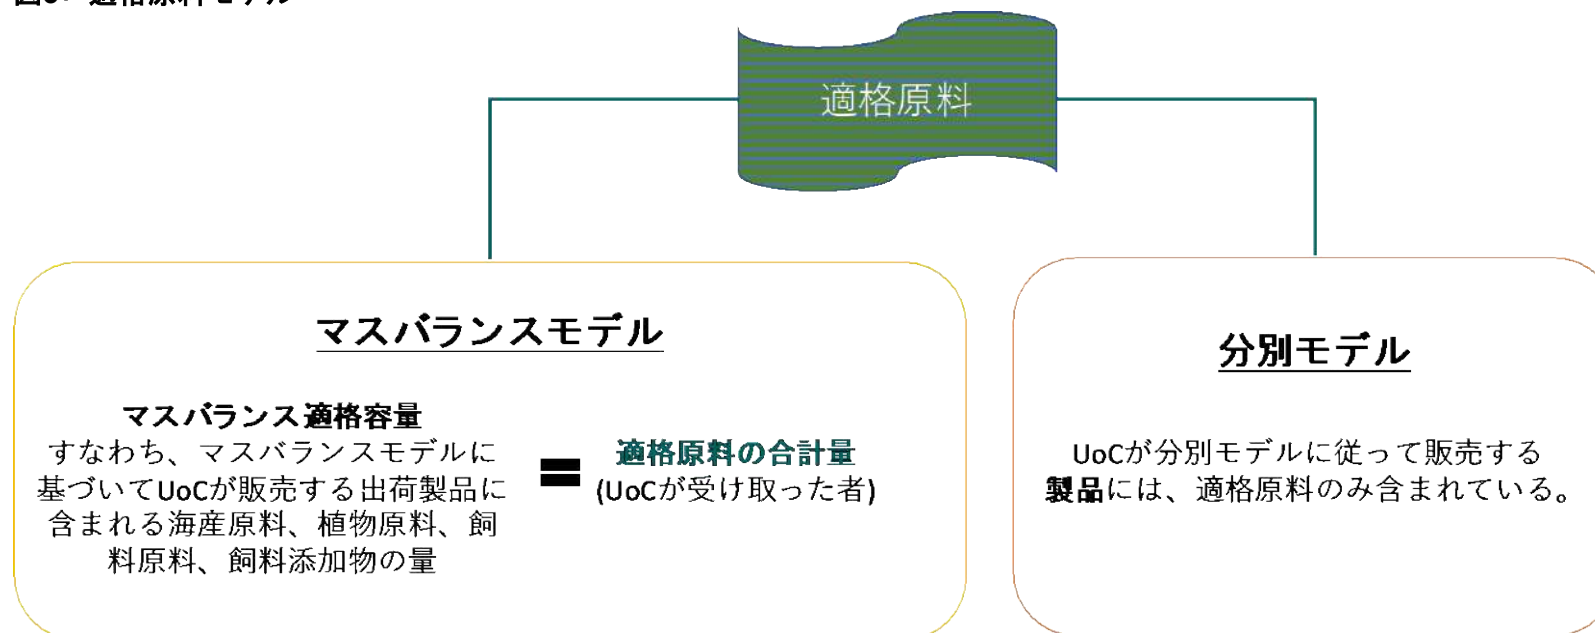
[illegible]

適格原料

マスバランスモデル

マスバランス適格容量
すなわち、マスバランスモデルに基づいてUoCが販売する出荷製品に含まれる海産原料、植物原料、飼料原料、飼料添加物の量

=

適格原料の合計量
(UoCが受け取った者)

分別モデル

UoCが分別モデルに従って販売する製品には、適格原料のみ含まれている。